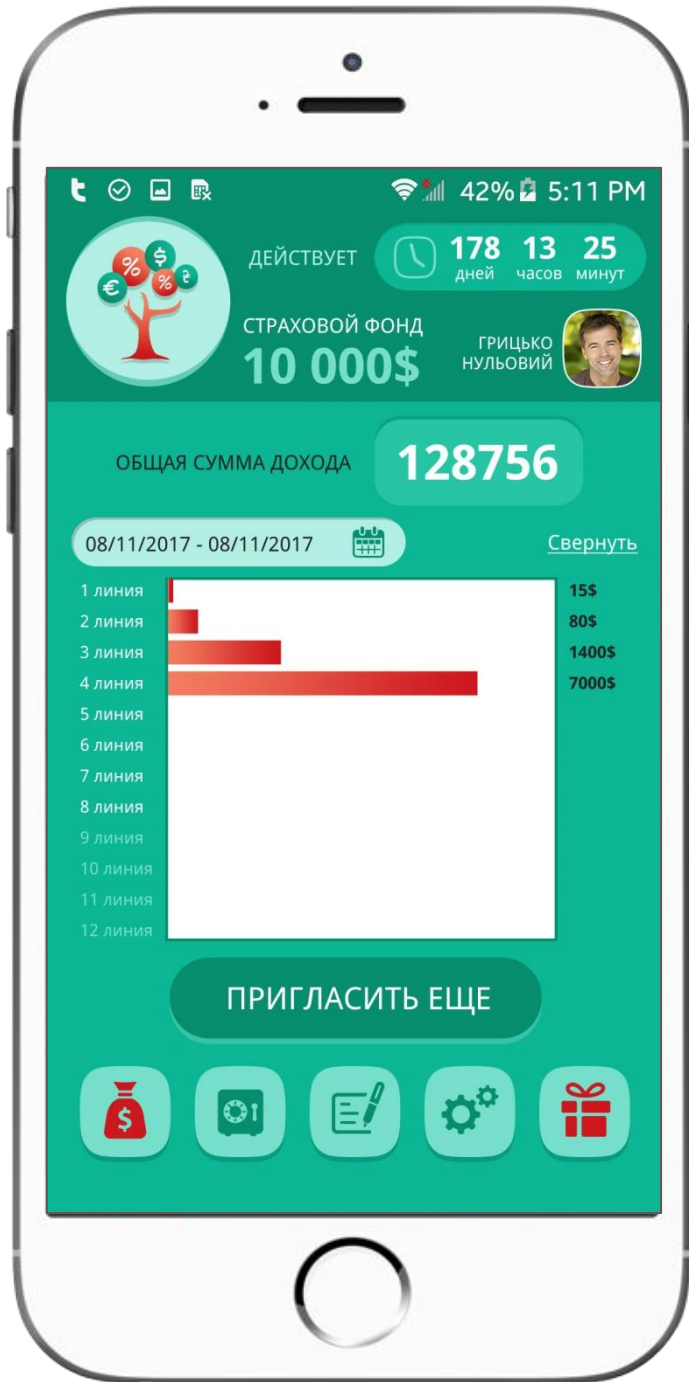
42% 5:11 PM

ДЕЙСТВУЕТ 178 дней 13 часов 25 минут

СТРАХОВОЙ ФОНД
10 000$

ГРИЦЬКО НУЛЬОВИЙ

ОБЩАЯ СУММА ДОХОДА 128756

08/11/2017 - 08/11/2017

Свернуть

1 линия 15$
2 линия 80$
3 линия 1400$
4 линия 7000$
5 линия
6 линия
7 линия
8 линия
9 линия
10 линия
11 линия
12 линия

ПРИГЛАСИТЬ ЕЩЕ